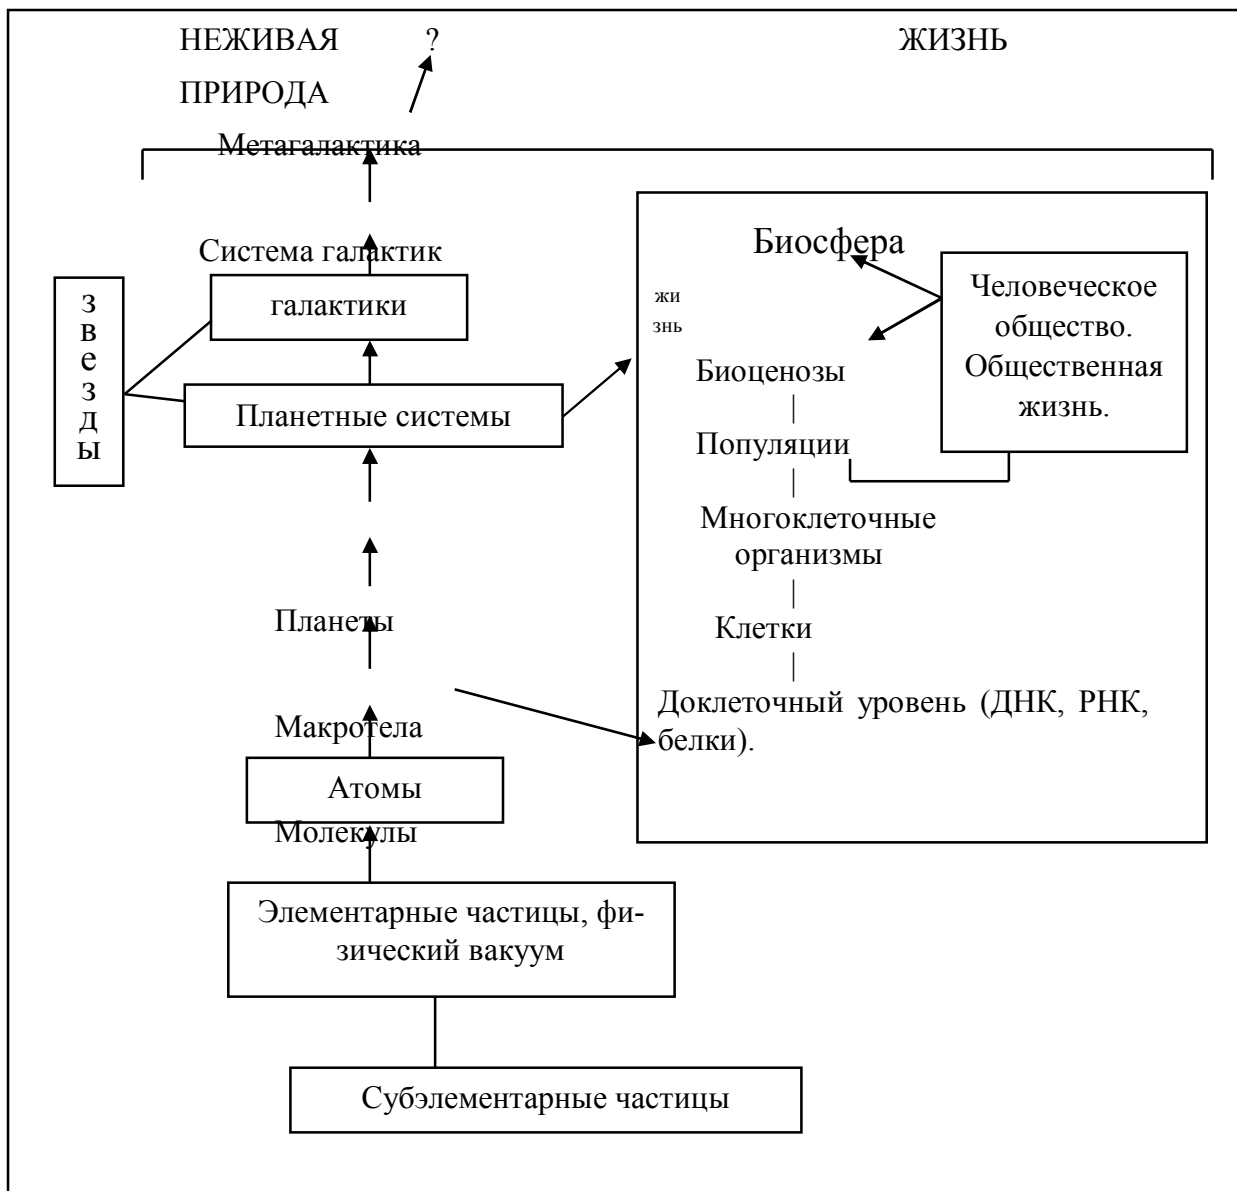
НЕЖИВАЯ ПРИРОДА

?

ЖИЗНЬ

Метагалактика

Система галактик

галактики

звезды

Планетные системы

Планеты

Макротела

Атомы

Молекулы

Элементарные частицы, физический вакуум

Субэлементарные частицы

Биосфера

жи
знь

Человеческое общество. Общественная жизнь.

Биоценозы

Популяции

Многоклеточные организмы

Клетки

Доклеточный уровень (ДНК, РНК, белки).